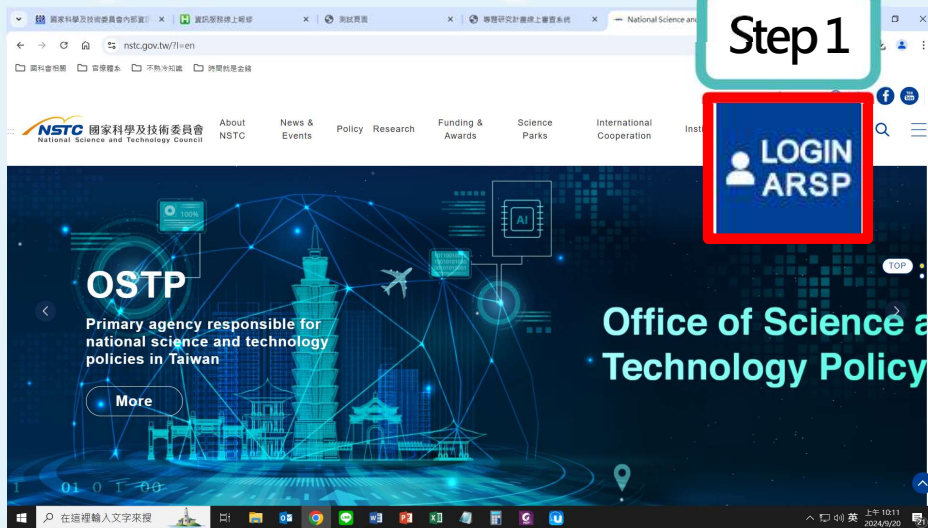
國家科學及技術委員會內部資訊 ×
資訊服務線上報修 ×
測試頁面 ×
專題研究計畫線上審查系統 ×
National Science and

Step 1

nstc.gov.tw/?l=en

國科會相關
音樂麗本
不熟冷知識
時間就是金錢

NSTC 國家科學及技術委員會 National Science and Technology Council

About NSTC
News & Events
Policy
Research
Funding & Awards
Science Parks
International Cooperation
Insti

LOGIN ARSP

TOP

100%

AI

OSTP

Primary agency responsible for national science and technology policies in Taiwan

More

Office of Science a Technology Policy

01 0 1 00

在這裡輸入文字來搜

英 上午 10:11 2024/9/20